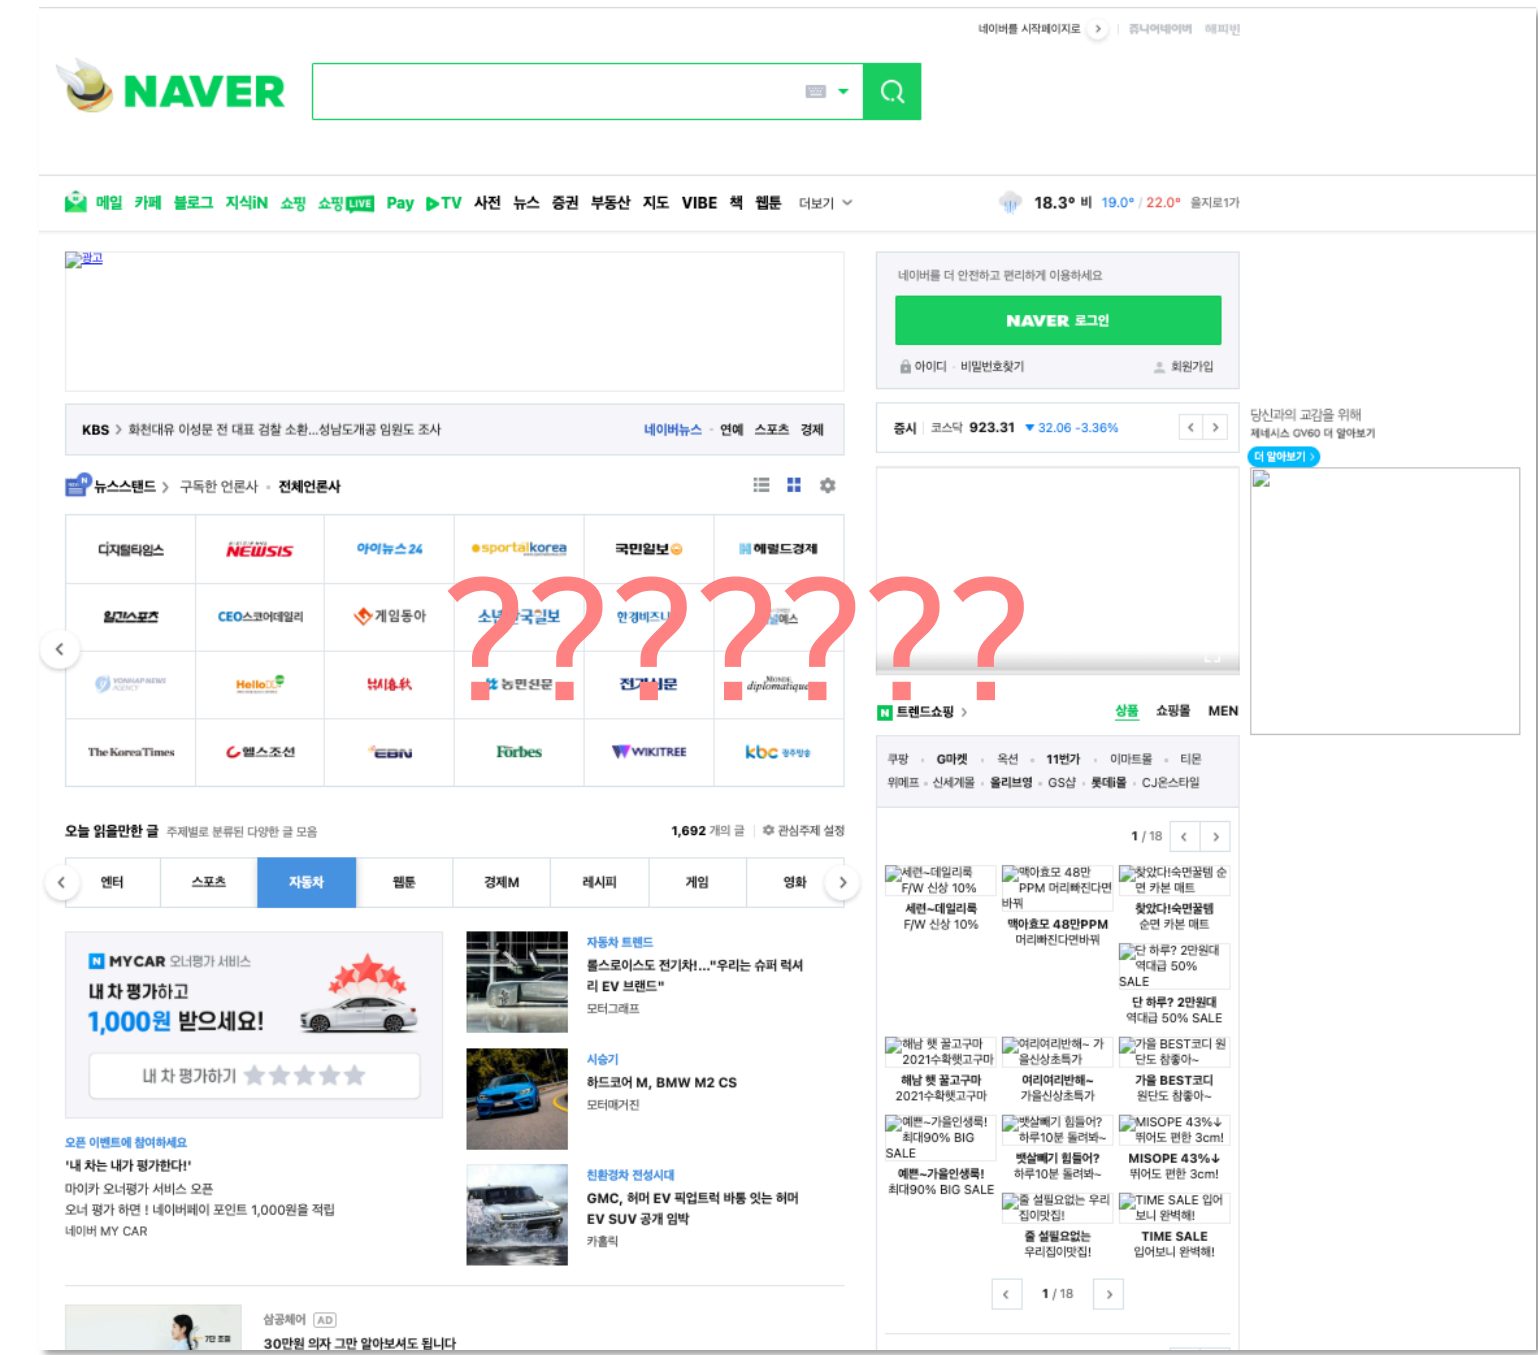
네이버를 시작페이지로 › | 쥬니어네이버 해피빈

NAVER

메일 카페 블로그 지식iN 쇼핑 쇼핑LIVE Pay ▶TV 사전 뉴스 증권 부동산 지도 VIBE 책 웹툰 더보기

18.3° 비 19.0° / 22.0° 을지로1가

광고

네이버를 더 안전하고 편리하게 이용하세요

NAVER 로그인

아이디 · 비밀번호찾기 회원가입

KBS › 화천대유 이성문 전 대표 검찰 소환...성남도개공 임원도 조사 네이버뉴스 · 연예 스포츠 경제

증시 코스닥 923.31 ▼32.06 -3.36%

당신과의 교감을 위해 제네시스 GV60 더 알아보기 더 알아보기 ›

뉴스스탠드 › 구독한 언론사 · 전체언론사

| 디지털타임스 | NEWSIS | 아이뉴스24 | sportalkorea | 국민일보 | 헤럴드경제 |
|---|---|---|---|---|---|
| 일간스포츠 | CEO스코어데일리 | 게임동아 | 소년한국일보 | 한경비즈니스 | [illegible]에스 |
| YONHAPNEWS AGENCY | HelloDD | 뉴시스 | 농민신문 | 전기신문 | diplomatique |
| The Korea Times | 헬스조선 | EBN | Forbes | WIKITREE | kbc 광주방송 |

????????

트렌드쇼핑 › 상품 쇼핑몰 MEN

쿠팡 · G마켓 · 옥션 · 11번가 · 이마트몰 · 티몬
위메프 · 신세계몰 · 올리브영 · GS샵 · 롯데몰 · CJ온스타일

1 / 18

세련~데일리룩 F/W 신상 10%
세련~데일리룩 F/W 신상 10%
맥아효모 48만PPM 머리빠진다면바꿔
맥아효모 48만PPM 머리빠진다면바꿔
찾았다!숙면꿀템 순면 카본 매트
찾았다!숙면꿀템 순면 카본 매트
단 하루? 2만원대 역대급 50% SALE
단 하루? 2만원대 역대급 50% SALE
해남 햇 꿀고구마 2021수확햇고구마
해남 햇 꿀고구마 2021수확햇고구마
여리여리반해~ 가을신상소특가
여리여리반해~ 가을신상소특가
가을 BEST코디 원단도 참좋아~
가을 BEST코디 원단도 참좋아~
예쁜~가을인생룩! 최대90% BIG SALE
예쁜~가을인생룩! 최대90% BIG SALE
뱃살빼기 힘들어? 하루10분 돌려봐~
뱃살빼기 힘들어? 하루10분 돌려봐~
MISOPE 43%↓ 뛰어도 편한 3cm!
MISOPE 43%↓ 뛰어도 편한 3cm!
줄 설필요없는 우리집이맛집!
줄 설필요없는 우리집이맛집!
TIME SALE 입어보니 완벽해!
TIME SALE 입어보니 완벽해!

1 / 18

오늘 읽을만한 글 주제별로 분류된 다양한 글 모음 1,692 개의 글 관심주제 설정

엔터 스포츠 자동차 웹툰 경제M 레시피 게임 영화

MYCAR 오너평가 서비스
내 차 평가하고
1,000원 받으세요!
내 차 평가하기

오픈 이벤트에 참여하세요
'내 차는 내가 평가한다!'
마이카 오너평가 서비스 오픈
오너 평가 하면 ! 네이버페이 포인트 1,000원을 적립
네이버 MY CAR

자동차 트렌드
롤스로이스도 전기차!..."우리는 슈퍼 럭셔리 EV 브랜드"
모터그래프

시승기
하드코어 M, BMW M2 CS
모터매거진

친환경차 전성시대
GMC, 허머 EV 픽업트럭 바통 잇는 허머 EV SUV 공개 임박
카홀릭

삼공체어 AD
30만원 의자 그만 알아보셔도 됩니다